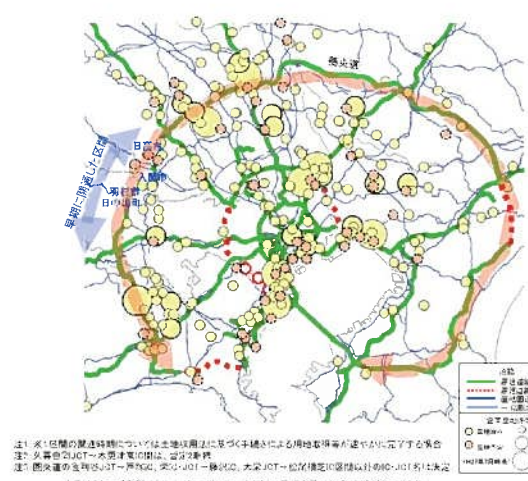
圏央道

早期に開通した区間

日高市

入間市

瑞穂町

日の出町

注1 ※1 区間の開通時期については土地収用法に基づく手続きによる用地取得等が速やかに完了する場合
注2 久喜白岡JCT～大栄JCT間は、暫定2車線
注3 圏央道の金沢港JCT～戸塚IC、東名JCT～藤沢IC、大栄JCT～松尾横芝IC区間は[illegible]

凡例
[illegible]
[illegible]
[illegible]
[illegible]
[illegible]